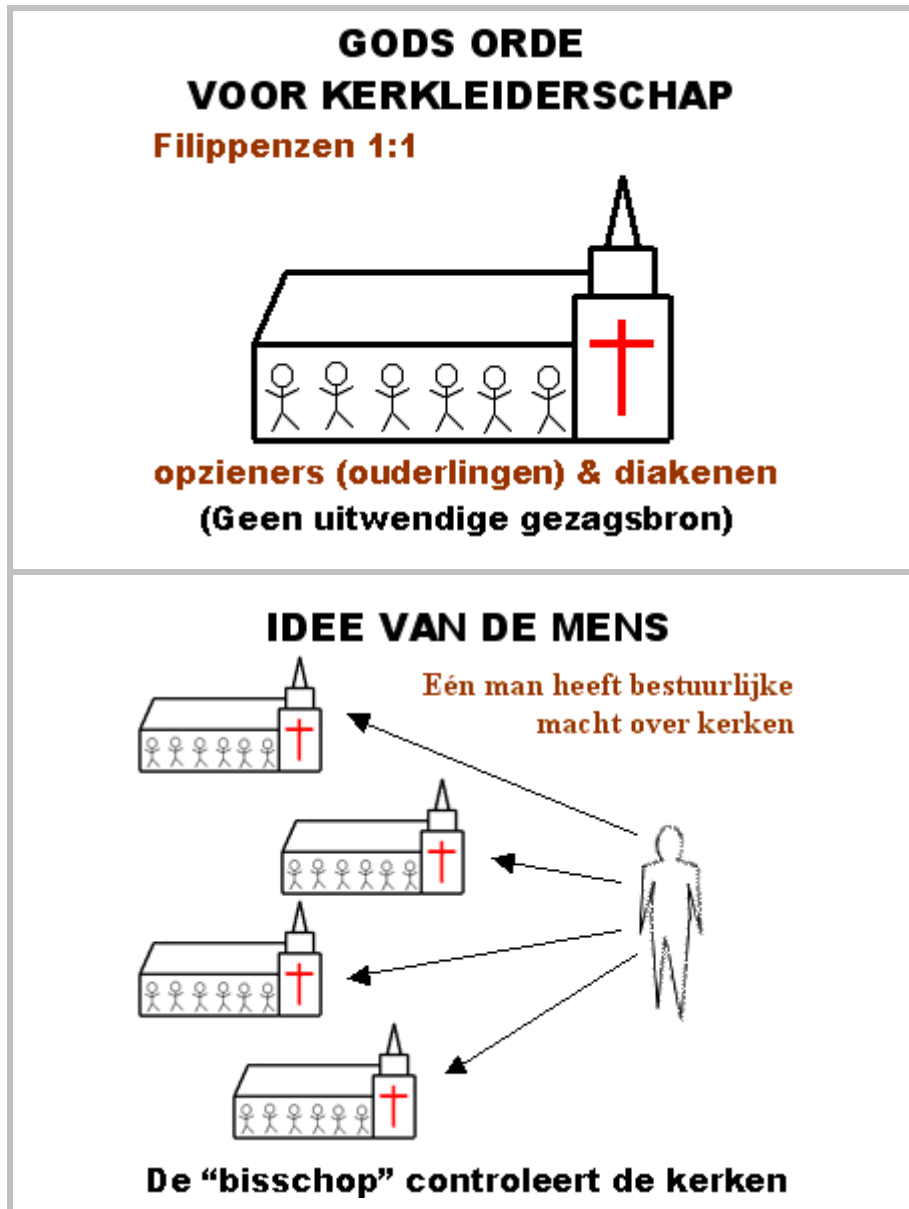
GODS ORDE
VOOR KERKLEIDERSCHAP

Filippenzen 1:1

opzieners (ouderlingen) & diakenen
(Geen uitwendige gezagsbron)

IDEE VAN DE MENS

Eén man heeft bestuurlijke macht over kerken

De “bisschop” controleert de kerken